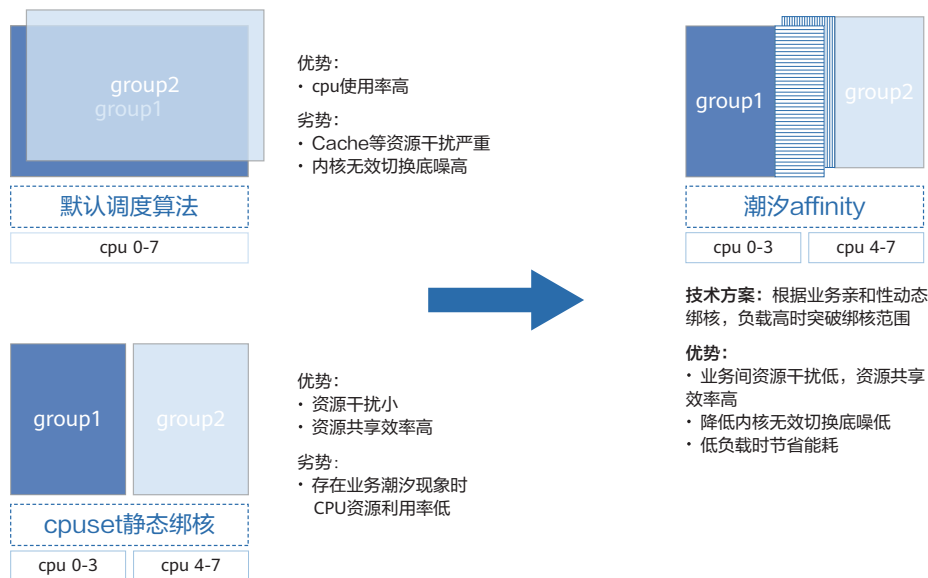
group2
group1

默认调度算法

cpu 0-7

优势：
・ cpu使用率高

劣势：
・ Cache等资源干扰严重
・ 内核无效切换底噪高

group1

group2

cpuset静态绑核

cpu 0-3

cpu 4-7

优势：
・ 资源干扰小
・ 资源共享效率高

劣势：
・ 存在业务潮汐现象时CPU资源利用率低

group1

group2

潮汐affinity

cpu 0-3

cpu 4-7

技术方案：根据业务亲和性动态绑核，负载高时突破绑核范围

优势：
・ 业务间资源干扰低，资源共享效率高
・ 降低内核无效切换底噪低
・ 低负载时节省能耗